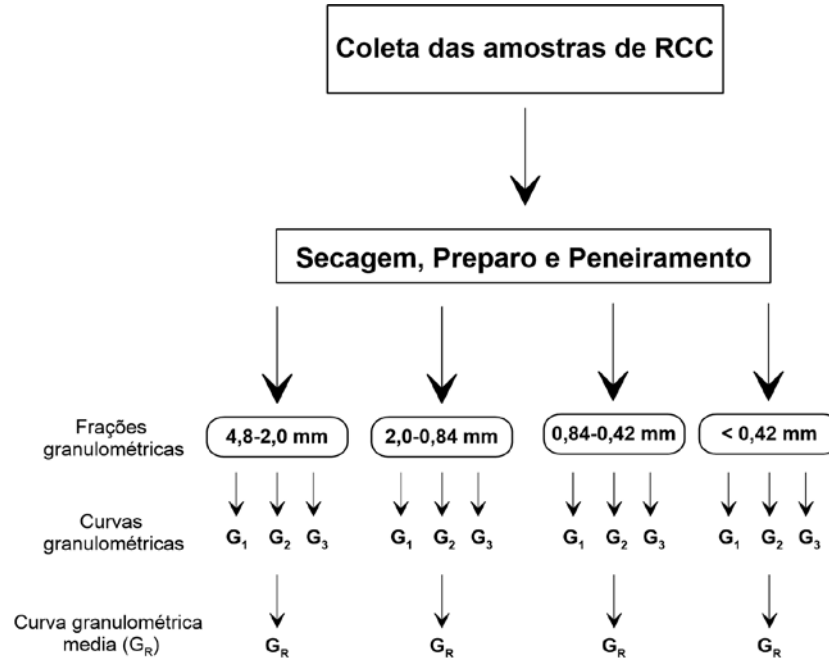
Coleta das amostras de RCC

Secagem, Preparo e Peneiramento

Frações granulométricas

4,8-2,0 mm

2,0-0,84 mm

0,84-0,42 mm

< 0,42 mm

Curvas granulométricas

$G_1$ $G_2$ $G_3$

$G_1$ $G_2$ $G_3$

$G_1$ $G_2$ $G_3$

$G_1$ $G_2$ $G_3$

Curva granulométrica media ($G_R$)

$G_R$

$G_R$

$G_R$

$G_R$